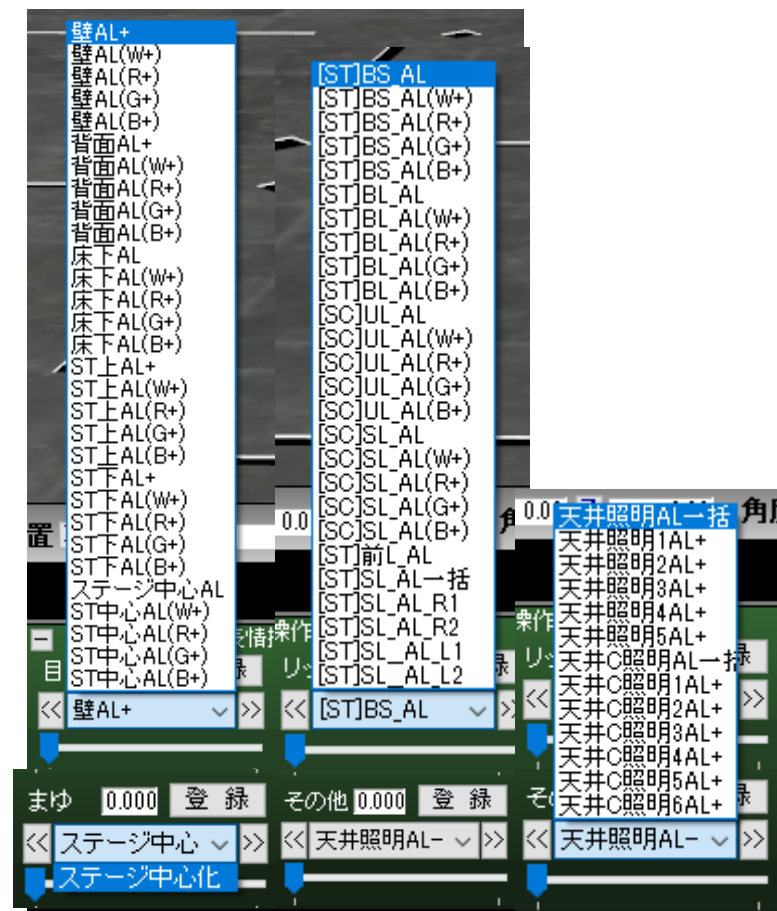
壁AL+
壁AL(W+)
壁AL(R+)
壁AL(G+)
壁AL(B+)
背面AL+
背面AL(W+)
背面AL(R+)
背面AL(G+)
背面AL(B+)
床下AL
床下AL(W+)
床下AL(R+)
床下AL(G+)
床下AL(B+)
ST上AL+
ST上AL(W+)
ST上AL(R+)
ST上AL(G+)
ST上AL(B+)
ST下AL+
ST下AL(W+)
ST下AL(R+)
ST下AL(G+)
ST下AL(B+)
ステージ中心AL
ST中心AL(W+)
ST中心AL(R+)
ST中心AL(G+)
ST中心AL(B+)

置
目
<< 壁AL+ >>

まゆ 0.000 登 録
<< ステージ中心 >>
ステージ中心化

[ST]BS_AL
[ST]BS_AL(W+)
[ST]BS_AL(R+)
[ST]BS_AL(G+)
[ST]BS_AL(B+)
[ST]BL_AL
[ST]BL_AL(W+)
[ST]BL_AL(R+)
[ST]BL_AL(G+)
[ST]BL_AL(B+)
[SC]UL_AL
[SC]UL_AL(W+)
[SC]UL_AL(R+)
[SC]UL_AL(G+)
[SC]UL_AL(B+)
[SC]SL_AL
[SC]SL_AL(W+)
[SC]SL_AL(R+)
[SC]SL_AL(G+)
[SC]SL_AL(B+)
[ST]前L_AL
[ST]SL_AL一括
[ST]SL_AL_R1
[ST]SL_AL_R2
[ST]SL_AL_L1
[ST]SL_AL_L2

0.0
操作
リ
<< [ST]BS_AL >>

その他 0.000 登 録
<< 天井照明AL- >>

0.00
天井照明AL一括
天井照明1AL+
天井照明2AL+
天井照明3AL+
天井照明4AL+
天井照明5AL+
天井C照明AL一括
天井C照明1AL+
天井C照明2AL+
天井C照明3AL+
天井C照明4AL+
天井C照明5AL+
天井C照明6AL+
角
操作
リ
その
<< 天井照明AL- >>